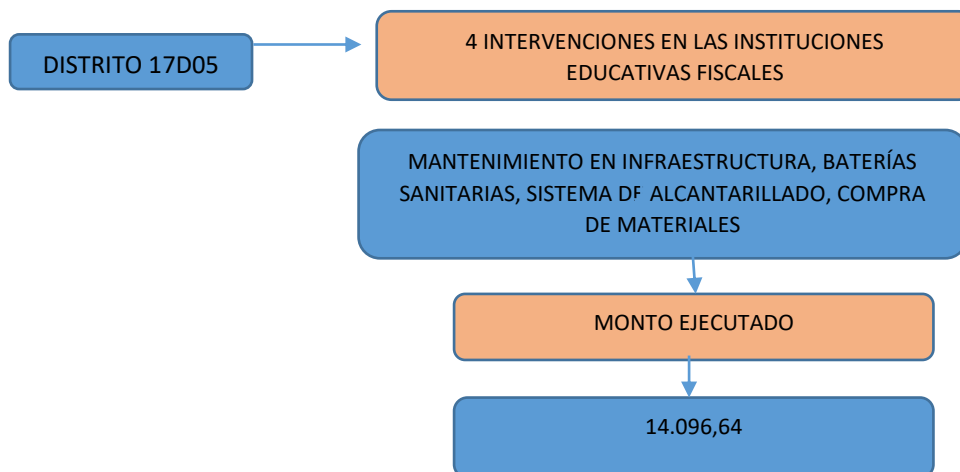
DISTRITO 17D05

4 INTERVENCIONES EN LAS INSTITUCIONES EDUCATIVAS FISCALES

MANTENIMIENTO EN INFRAESTRUCTURA, BATERÍAS SANITARIAS, SISTEMA DE ALCANTARILLADO, COMPRA DE MATERIALES

MONTO EJECUTADO

14.096,64